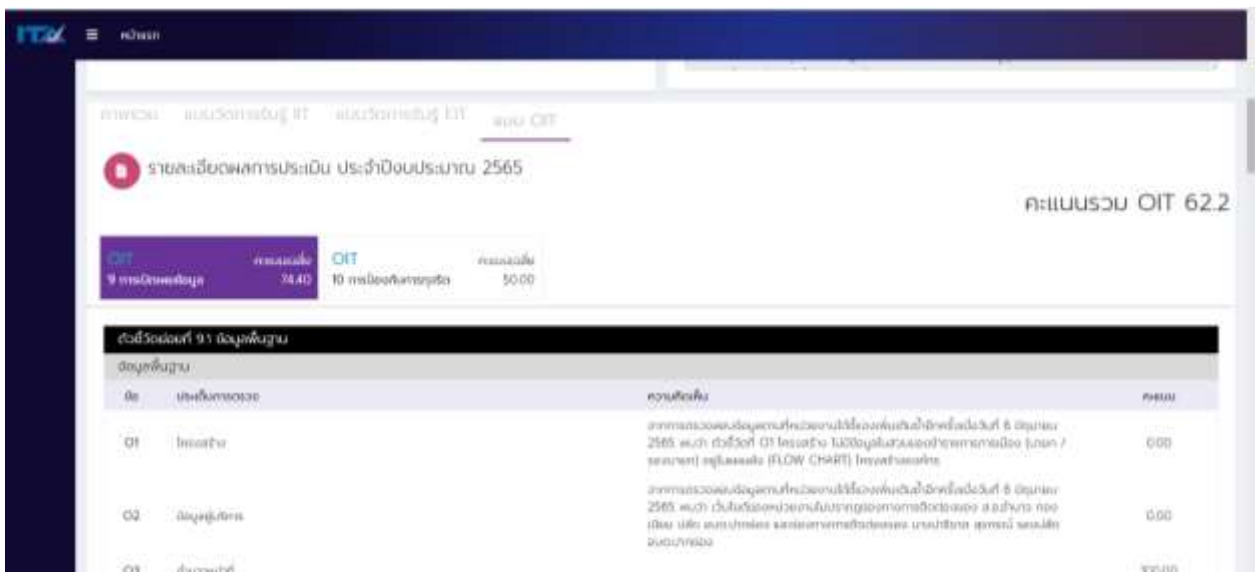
ITA หน้าแรก

ภาพรวม แบบวัดการรับรู้ IIT แบบวัดการรับรู้ EIT แบบ OIT

รายละเอียดผลการประเมิน ประจำปีงบประมาณ 2565

คะแนนรวม OIT 62.2

| OIT 9 การเปิดเผยข้อมูล | คะแนนเฉลี่ย 74.40 | OIT 10 การป้องกันการทุจริต | คะแนนเฉลี่ย 50.00 |
|---|---|---|---|

ตัวชี้วัดย่อยที่ 9.1 ข้อมูลพื้นฐาน

ข้อมูลพื้นฐาน

| ข้อ | ประเด็นการตรวจ | ความคิดเห็น | คะแนน |
|---|---|---|---|
| O1 | โครงสร้าง | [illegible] | 0.00 |
| O2 | ข้อมูลผู้บริหาร | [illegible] | 0.00 |
| O3 | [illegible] | | 100.00 |